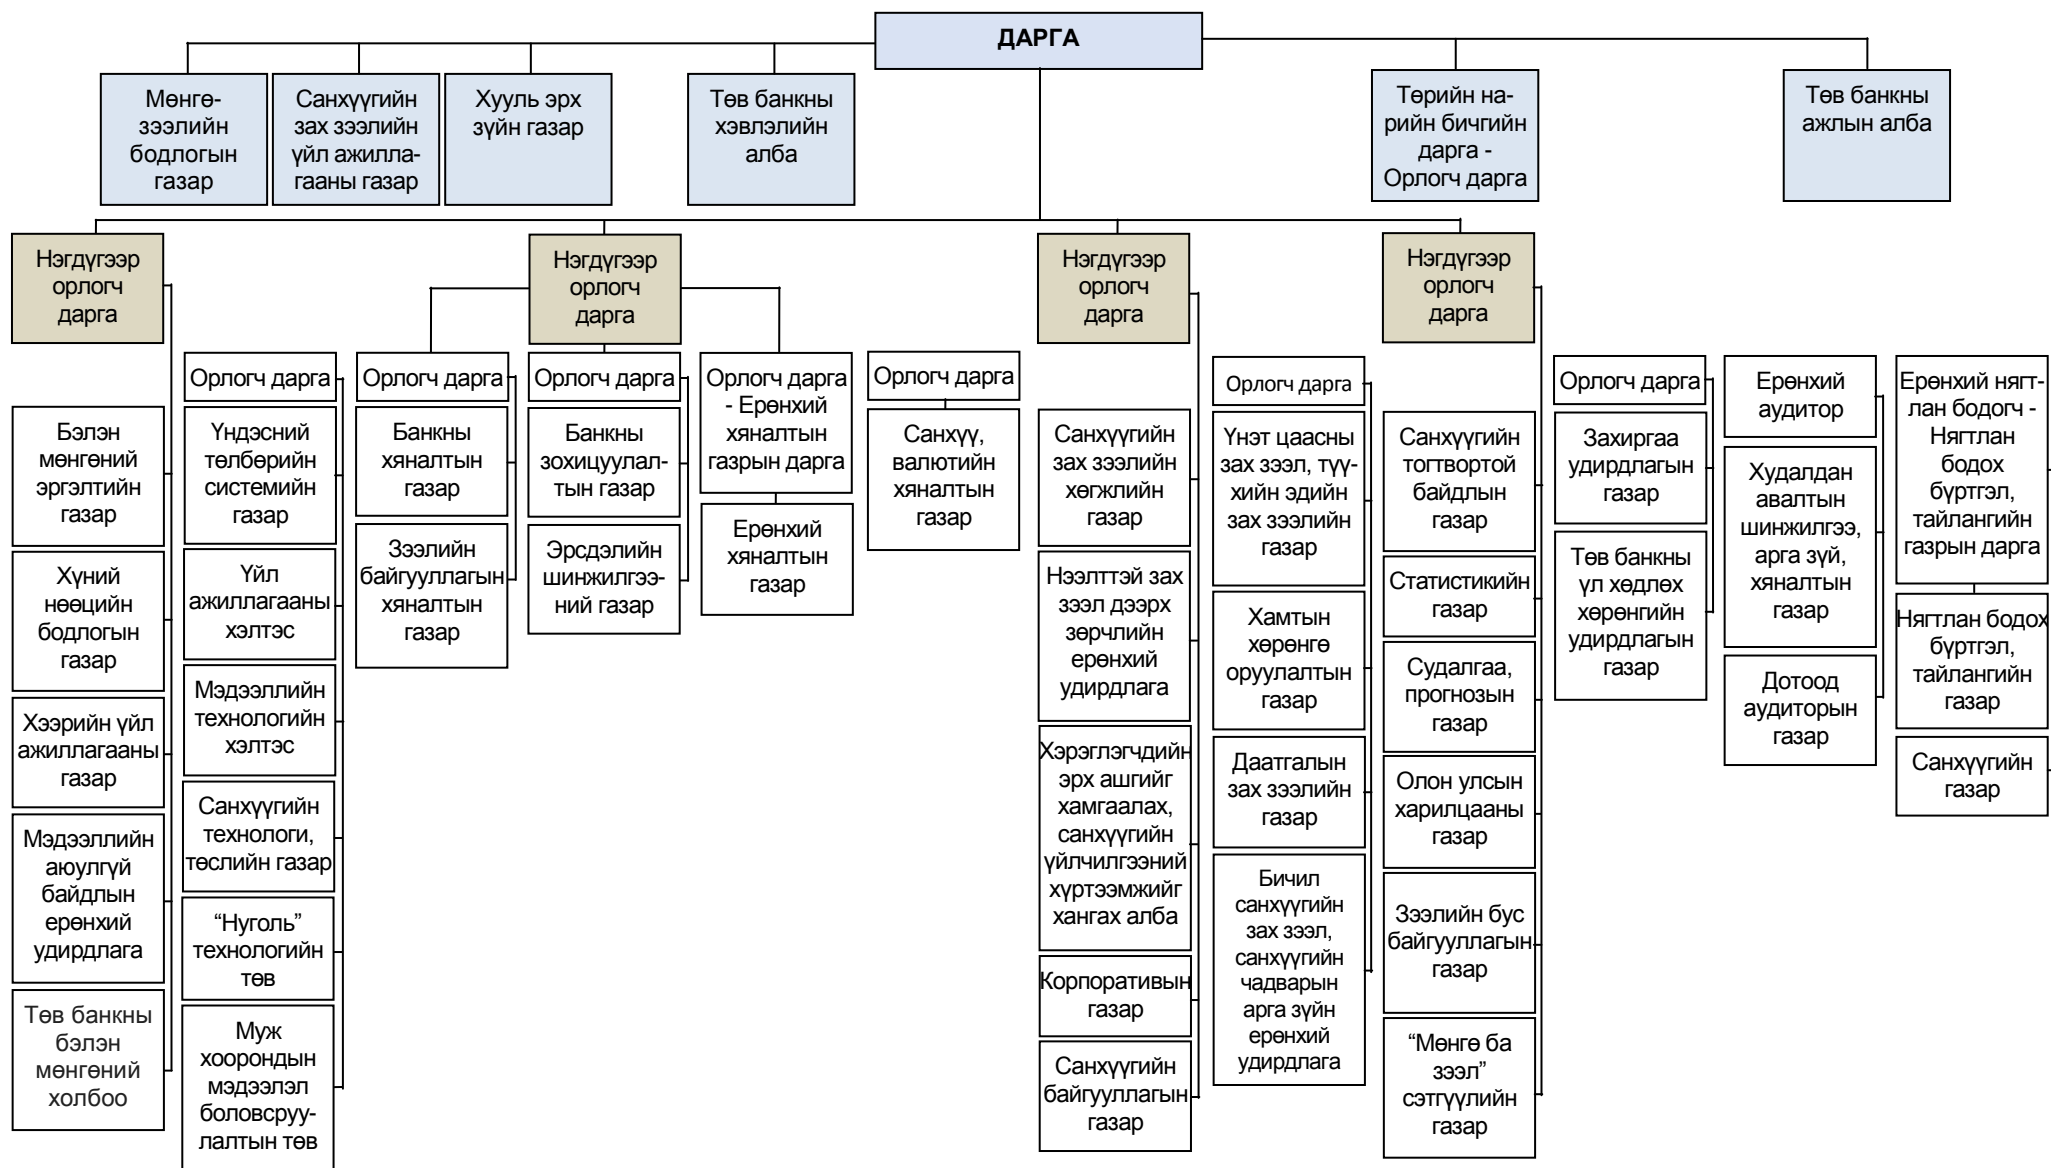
ДАРГА

Мөнгө-зээлийн бодлогын газар

Санхүүгийн зах зээлийн үйл ажиллагааны газар

Хууль эрх зүйн газар

Төв банкны хэвлэлийн алба

Төрийн нарийн бичгийн дарга - Орлогч дарга

Төв банкны ажлын алба

Нэгдүгээр орлогч дарга

Бэлэн мөнгөний эргэлтийн газар

Хүний нөөцийн бодлогын газар

Хэээрийн үйл ажиллагааны газар

Мэдээллийн аюулгүй байдлын ерөнхий удирдлага

Төв банкны бэлэн мөнгөний холбоо

Орлогч дарга

Үндэсний төлбөрийн системийн газар

Үйл ажиллагааны хэлтэс

Мэдээллийн технологийн хэлтэс

Санхүүгийн технологи, төслийн газар

“Нуголь” технологийн төв

Муж хоорондын мэдээлэл боловсруулалтын төв

Нэгдүгээр орлогч дарга

Орлогч дарга

Банкны хяналтын газар

Зээлийн байгууллагын хяналтын газар

Орлогч дарга

Банкны зохицуулалтын газар

Эрсдэлийн шинжилгээний газар

Орлогч дарга - Ерөнхий хяналтын газрын дарга

Ерөнхий хяналтын газар

Орлогч дарга

Санхүү, валютийн хяналтын газар

Нэгдүгээр орлогч дарга

Санхүүгийн зах зээлийн хөгжлийн газар

Нээлттэй зах зээл дээрх зөрчлийн ерөнхий удирдлага

Хэрэглэгчдийн эрх ашгийг хамгаалах, санхүүгийн үйлчилгээний хүртээмжийг хангах алба

Корпоративын газар

Санхүүгийн байгууллагын газар

Орлогч дарга

Үнэт цаасны зах зээл, түүхийн эдийн зах зээлийн газар

Хамтын хөрөнгө оруулалтын газар

Даатгалын зах зээлийн газар

Бичил санхүүгийн зах зээл, санхүүгийн чадварын арга зүйн ерөнхий удирдлага

Нэгдүгээр орлогч дарга

Санхүүгийн тогтвортой байдлын газар

Статистикийн газар

Судалгаа, прогнозын газар

Олон улсын харилцааны газар

Зээлийн бус байгууллагын газар

“Мөнгө ба зээл” сэтгүүлийн газар

Орлогч дарга

Захиргаа удирдлагын газар

Төв банкны үл хөдлөх хөрөнгийн удирдлагын газар

Ерөнхий аудитор

Худалдан авалтын шинжилгээ, арга зүй, хяналтын газар

Дотоод аудиторын газар

Ерөнхий нягтлан бодогч - Нягтлан бодох бүртгэл, тайлангийн газрын дарга

Нягтлан бодох бүртгэл, тайлангийн газар

Санхүүгийн газар